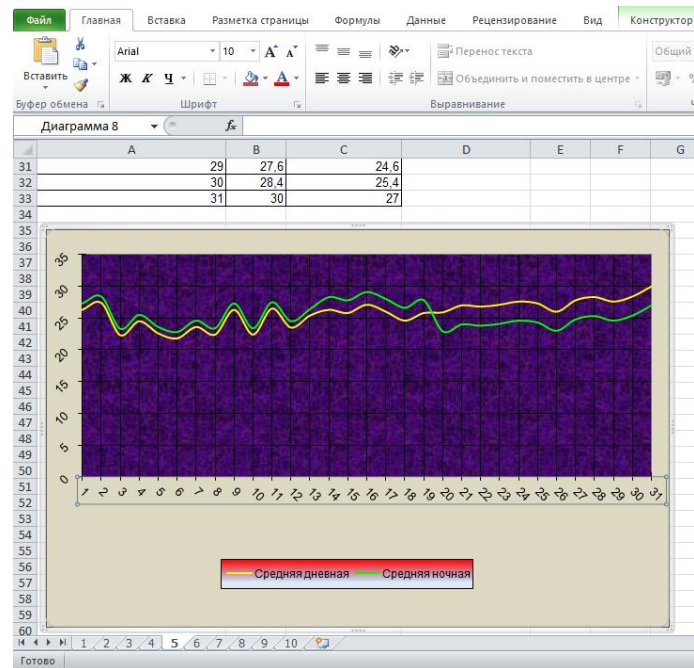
Файл Главная Вставка Разметка страницы Формулы Данные Рецензирование Вид Конструктор

Вставить Буфер обмена Arial 10 Ж К Ч Шрифт Перенос текста Объединить и поместить в центре Выравнивание Общий

Диаграмма 8 $f_x$

| | A | B | C | D | E | F | G |
|---|---|---|---|---|---|---|---|
| 31 | 29 | 27,6 | 24,6 | | | | |
| 32 | 30 | 28,4 | 25,4 | | | | |
| 33 | 31 | 30 | 27 | | | | |
| 34 | | | | | | | |

35 30 25 20 15 10 5 0

1 2 3 4 5 6 7 8 9 10 11 12 13 14 15 16 17 18 19 20 21 22 23 24 25 26 27 28 29 30 31

Средняя дневная Средняя ночная

1 2 3 4 5 6 7 8 9 10

Готово